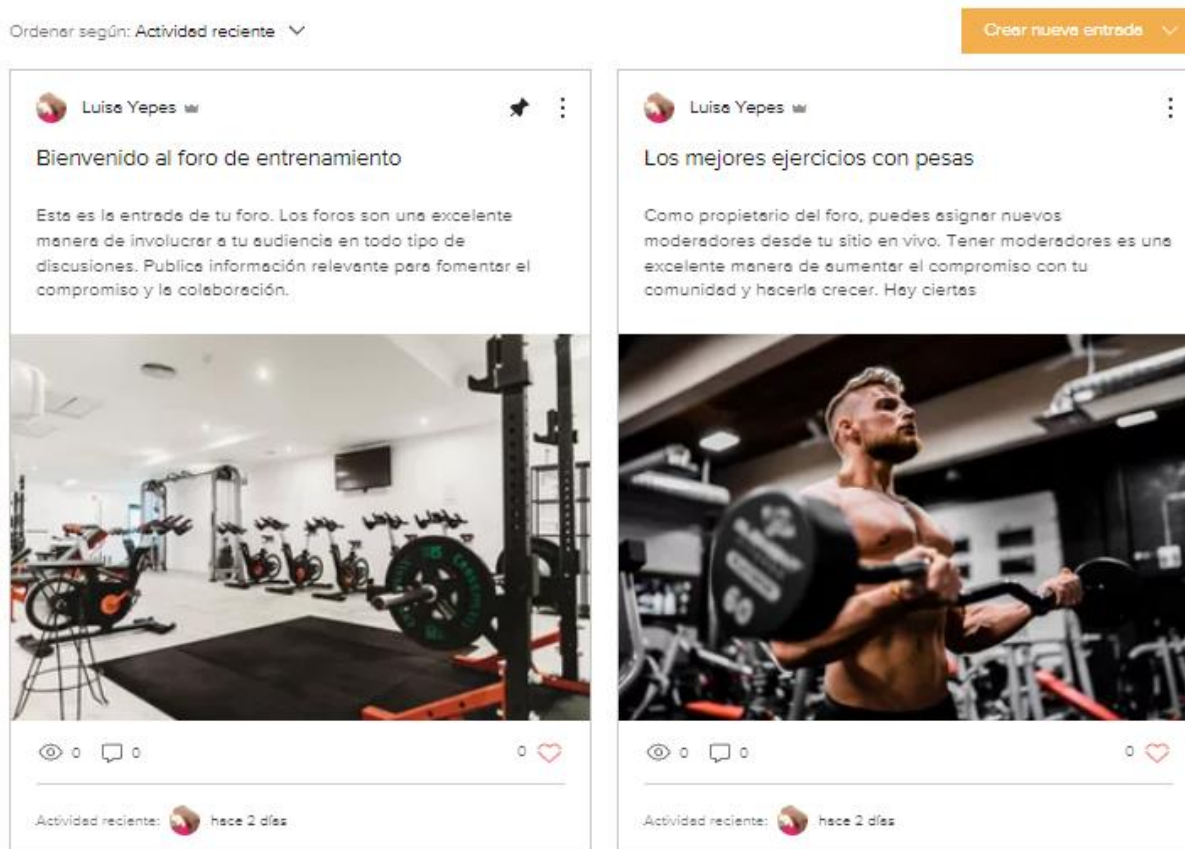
Ordenar según: Actividad reciente

Crear nueva entrada

Luisa Yepes

Bienvenido al foro de entrenamiento

Esta es la entrada de tu foro. Los foros son una excelente manera de involucrar a tu audiencia en todo tipo de discusiones. Publica información relevante para fomentar el compromiso y la colaboración.

0 0 0

Actividad reciente: hace 2 días

Luisa Yepes

Los mejores ejercicios con pesas

Como propietario del foro, puedes asignar nuevos moderadores desde tu sitio en vivo. Tener moderadores es una excelente manera de aumentar el compromiso con tu comunidad y hacerla crecer. Hay ciertas

0 0 0

Actividad reciente: hace 2 días